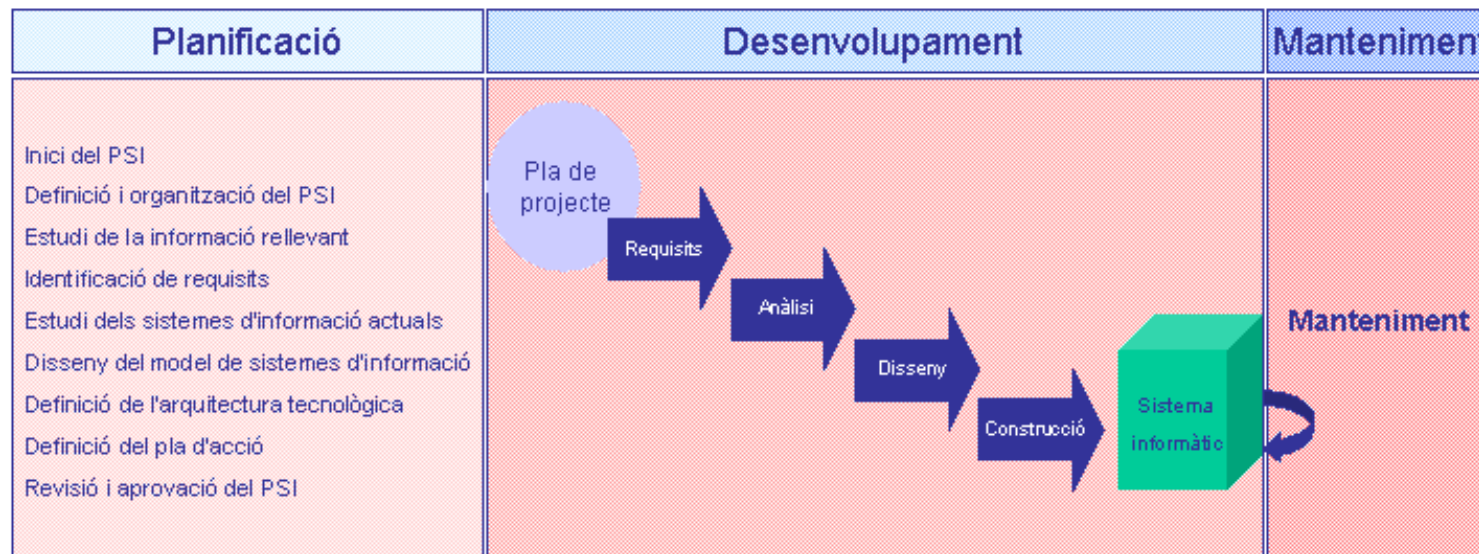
Planificació

Inici del PSI
Definició i organització del PSI
Estudi de la informació rellevant
Identificació de requisits
Estudi dels sistemes d'informació actuals
Disseny del model de sistemes d'informació
Definició de l'arquitectura tecnològica
Definició del pla d'acció
Revisió i aprovació del PSI

Desenvolupament

Pla de projecte

Requisits

Anàlisi

Disseny

Construcció

Sistema informàtic

Manteniment

Manteniment